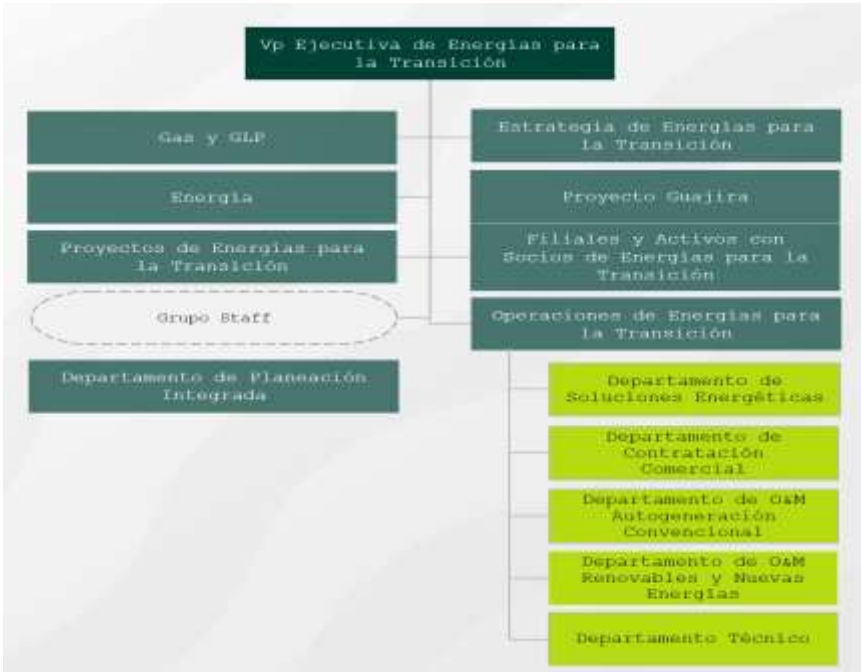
Vp Ejecutiva de Energías para la Transición

Gas y GLP

Energía

Proyectos de Energías para la Transición

Grupo Staff

Departamento de Planeación Integrada

Estrategia de Energías para la Transición

Proyecto Guajira

Filiales y Activos con Socios de Energías para la Transición

Operaciones de Energías para la Transición

Departamento de Soluciones Energéticas

Departamento de Contratación Comercial

Departamento de O&M Autogeneración Convencional

Departamento de O&M Renovables y Nuevas Energías

Departamento Técnico